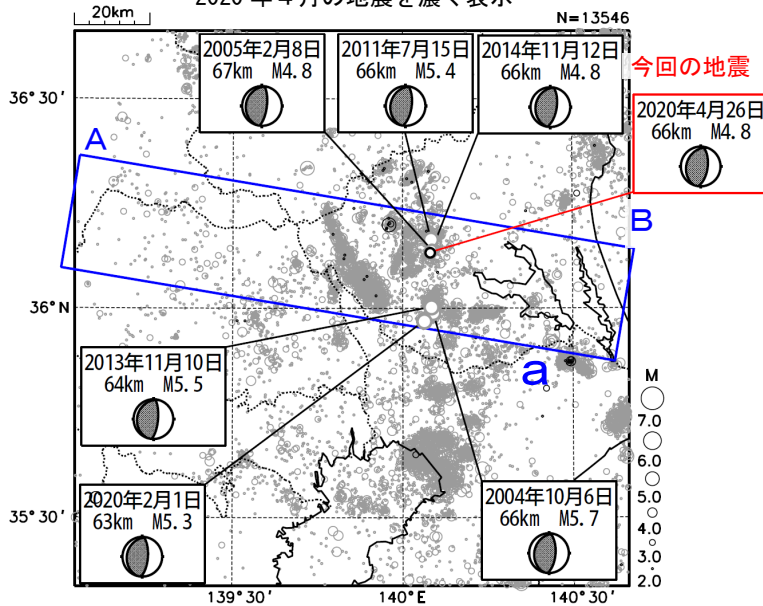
20km

2020 年 4 月の地震を濃く表示

N=13546

2005年2月8日
67km M4.8

2011年7月15日
66km M5.4

2014年11月12日
66km M4.8

今回の地震

2020年4月26日
66km M4.8

36° 30′

A

B

36° N

a

2013年11月10日
64km M5.5

M
7.0
6.0
5.0
4.0
3.0
2.0

2020年2月1日
63km M5.3

2004年10月6日
66km M5.7

35° 30′

139° 30′

140° E

140° 30′